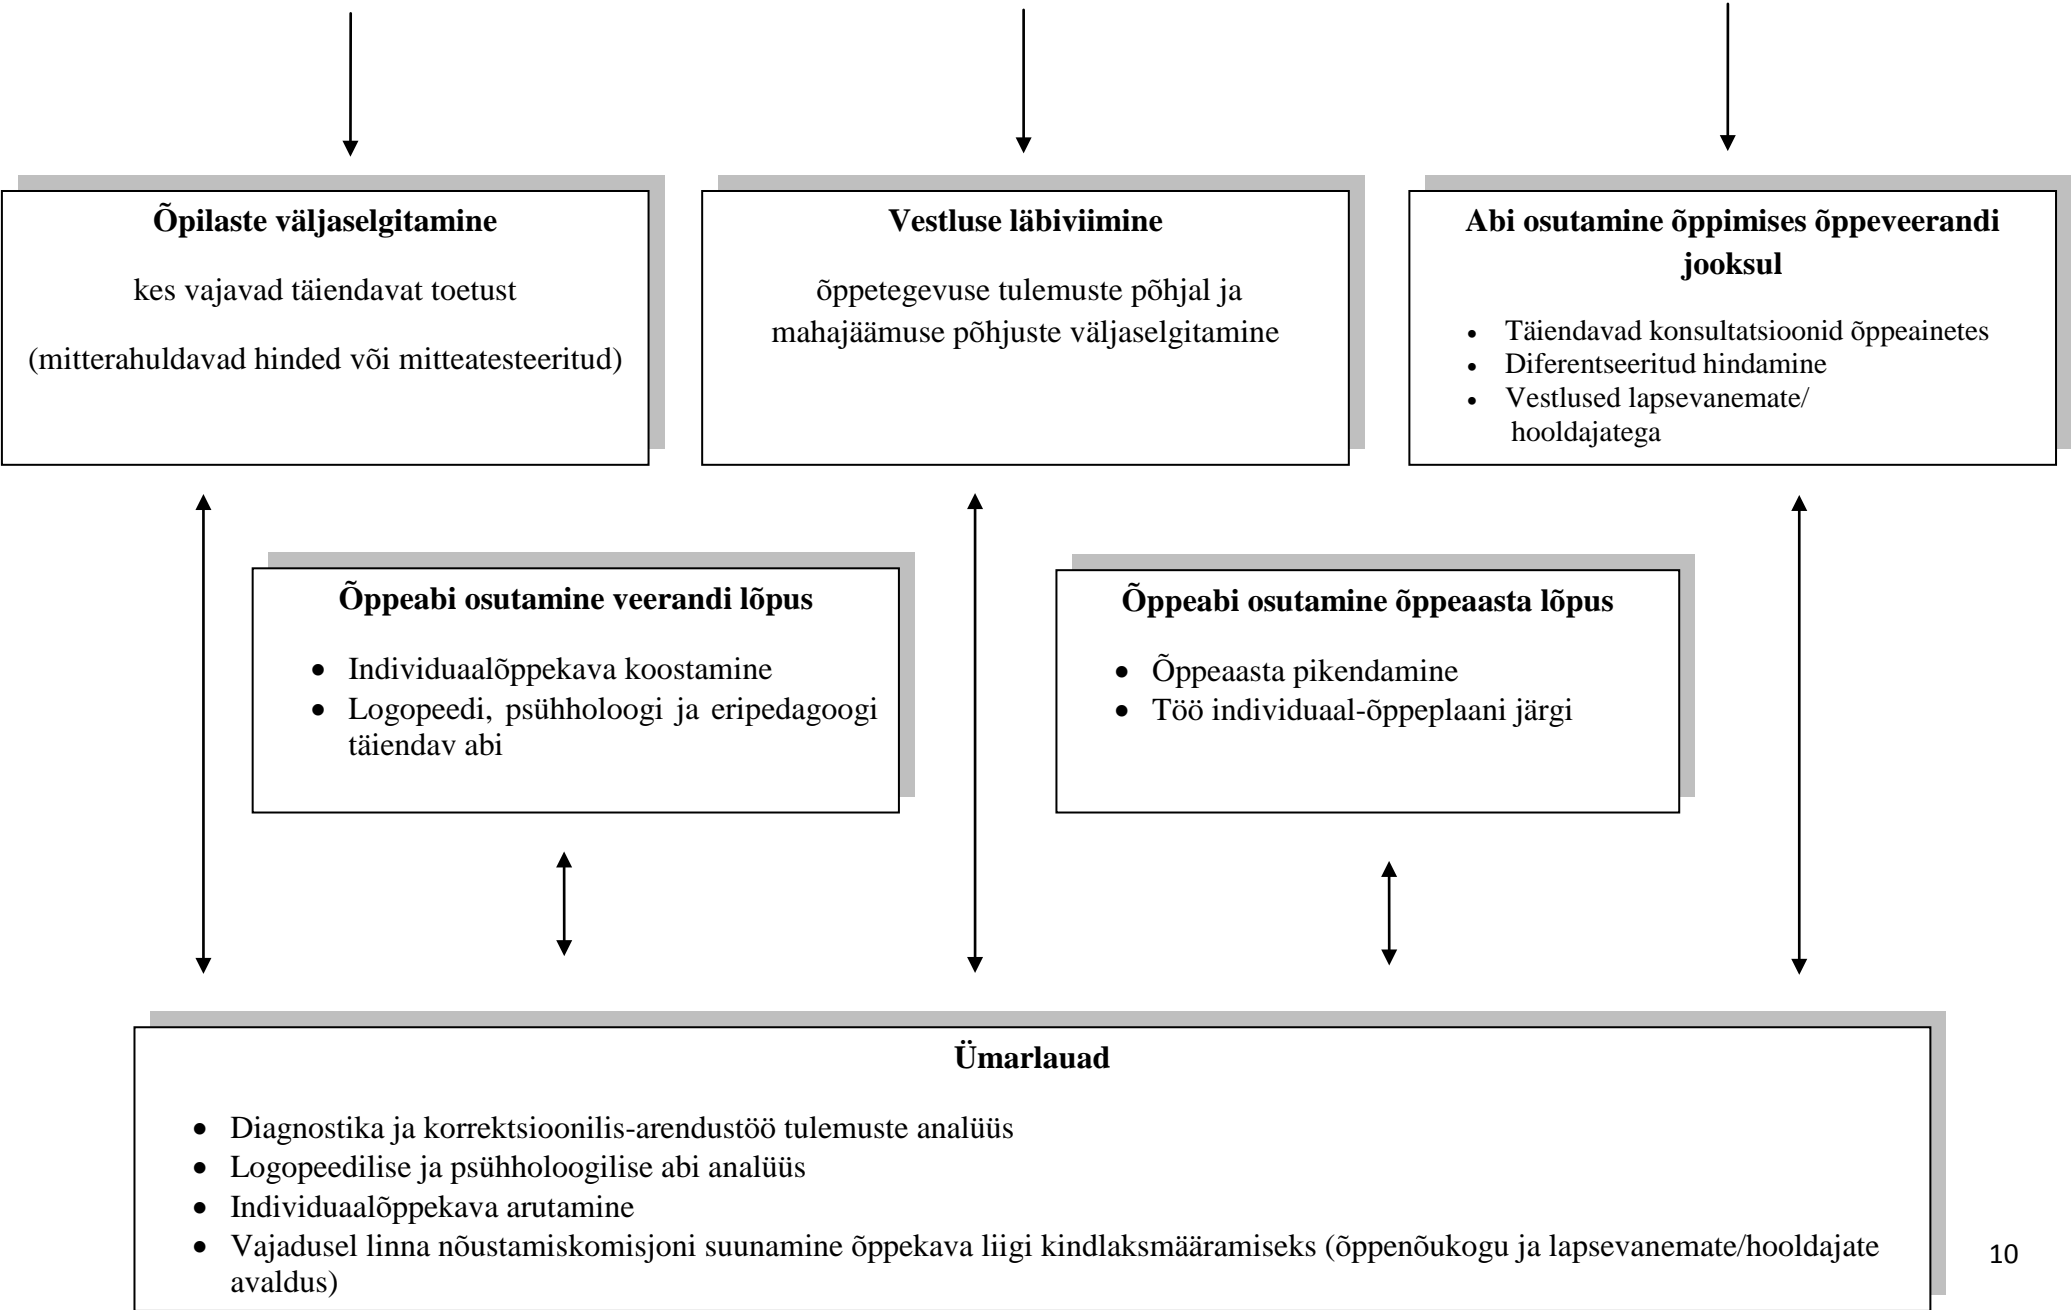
**Õpilaste väljaselgitamine**

kes vajavad täiendavat toetust

(mitterahuldavad hinded või mitteatesteeritud)

**Vestluse läbiviimine**

õppetegevuse tulemuste põhjal ja mahajäämuse põhjuste väljaselgitamine

**Abi osutamine õppimises õppeveerandi jooksul**

- Täiendavad konsultatsioonid õppeainetes
- Diferentseeritud hindamine
- Vestlused lapsevanemate/ hooldajatega

**Õppeabi osutamine veerandi lõpus**

- Individuaalõppekava koostamine
- Logopeedi, psühholoogi ja eripedagoogi täiendav abi

**Õppeabi osutamine õppeaasta lõpus**

- Õppeaasta pikendamine
- Töö individuaal-õppeplaani järgi

**Ümarlauad**

- Diagnostika ja korrektsioonilis-arendustöö tulemuste analüüs
- Logopeedilise ja psühholoogilise abi analüüs
- Individuaalõppekava arutamine
- Vajadusel linna nõustamiskomisjoni suunamine õppekava liigi kindlaksmääramiseks (õppenõukogu ja lapsevanemate/hooldajate avaldus)

10